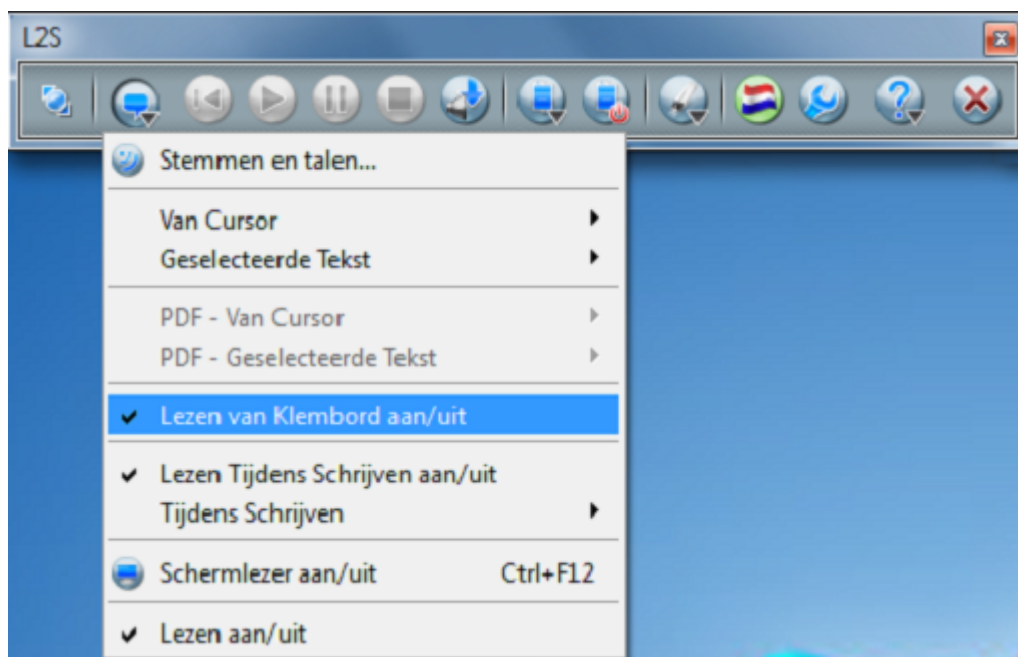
L2S

Stemmen en talen...

Van Cursor
Geselecteerde Tekst

PDF - Van Cursor
PDF - Geselecteerde Tekst

Lezen van Klembord aan/uit

Lezen Tijdens Schrijven aan/uit
Tijdens Schrijven

Schermlezer aan/uit Ctrl+F12

Lezen aan/uit